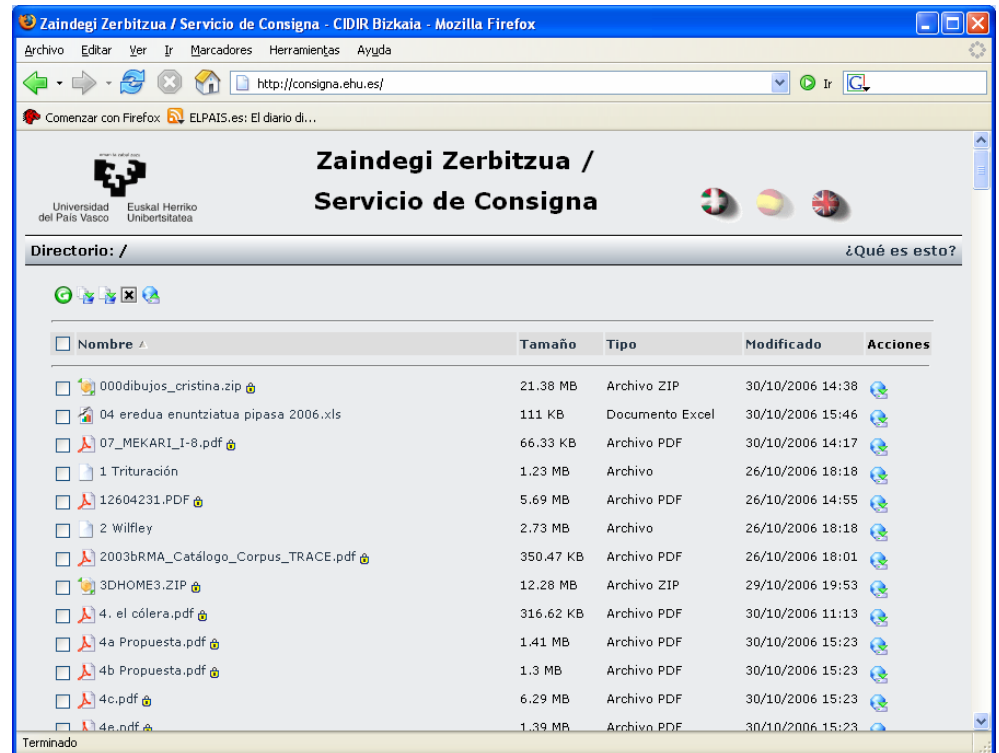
Zaindegi Zerbitzua / Servicio de Consigna - CIDIR Bizkaia - Mozilla Firefox

Archivo Editar Ver Ir Marcadores Herramientas Ayuda

http://consigna.ehu.es/

Ir

Comenzar con Firefox ELPAIS.es: El diario di...

Universidad del País Vasco Euskal Herriko Unibertsitatea

Zaindegi Zerbitzua / Servicio de Consigna

Directorio: /

¿Qué es esto?

| Nombre | Tamaño | Tipo | Modificado | Acciones |
|---|---|---|---|---|
| 000dibujos_cristina.zip | 21.38 MB | Archivo ZIP | 30/10/2006 14:38 | |
| 04 eredua enuntziatua pipasa 2006.xls | 111 KB | Documento Excel | 30/10/2006 15:46 | |
| 07_MEKARI_I-8.pdf | 66.33 KB | Archivo PDF | 30/10/2006 14:17 | |
| 1 Trituración | 1.23 MB | Archivo | 26/10/2006 18:18 | |
| 12604231.PDF | 5.69 MB | Archivo PDF | 26/10/2006 14:55 | |
| 2 Wilfley | 2.73 MB | Archivo | 26/10/2006 18:18 | |
| 2003bRMA_Catálogo_Corpus_TRACE.pdf | 350.47 KB | Archivo PDF | 26/10/2006 18:01 | |
| 3DHOME3.ZIP | 12.28 MB | Archivo ZIP | 29/10/2006 19:53 | |
| 4. el cólera.pdf | 316.62 KB | Archivo PDF | 30/10/2006 11:13 | |
| 4a Propuesta.pdf | 1.41 MB | Archivo PDF | 30/10/2006 15:23 | |
| 4b Propuesta.pdf | 1.3 MB | Archivo PDF | 30/10/2006 15:23 | |
| 4c.pdf | 6.29 MB | Archivo PDF | 30/10/2006 15:23 | |
| 4e.pdf | 1.39 MB | Archivo PDF | 30/10/2006 15:23 | |

Terminado